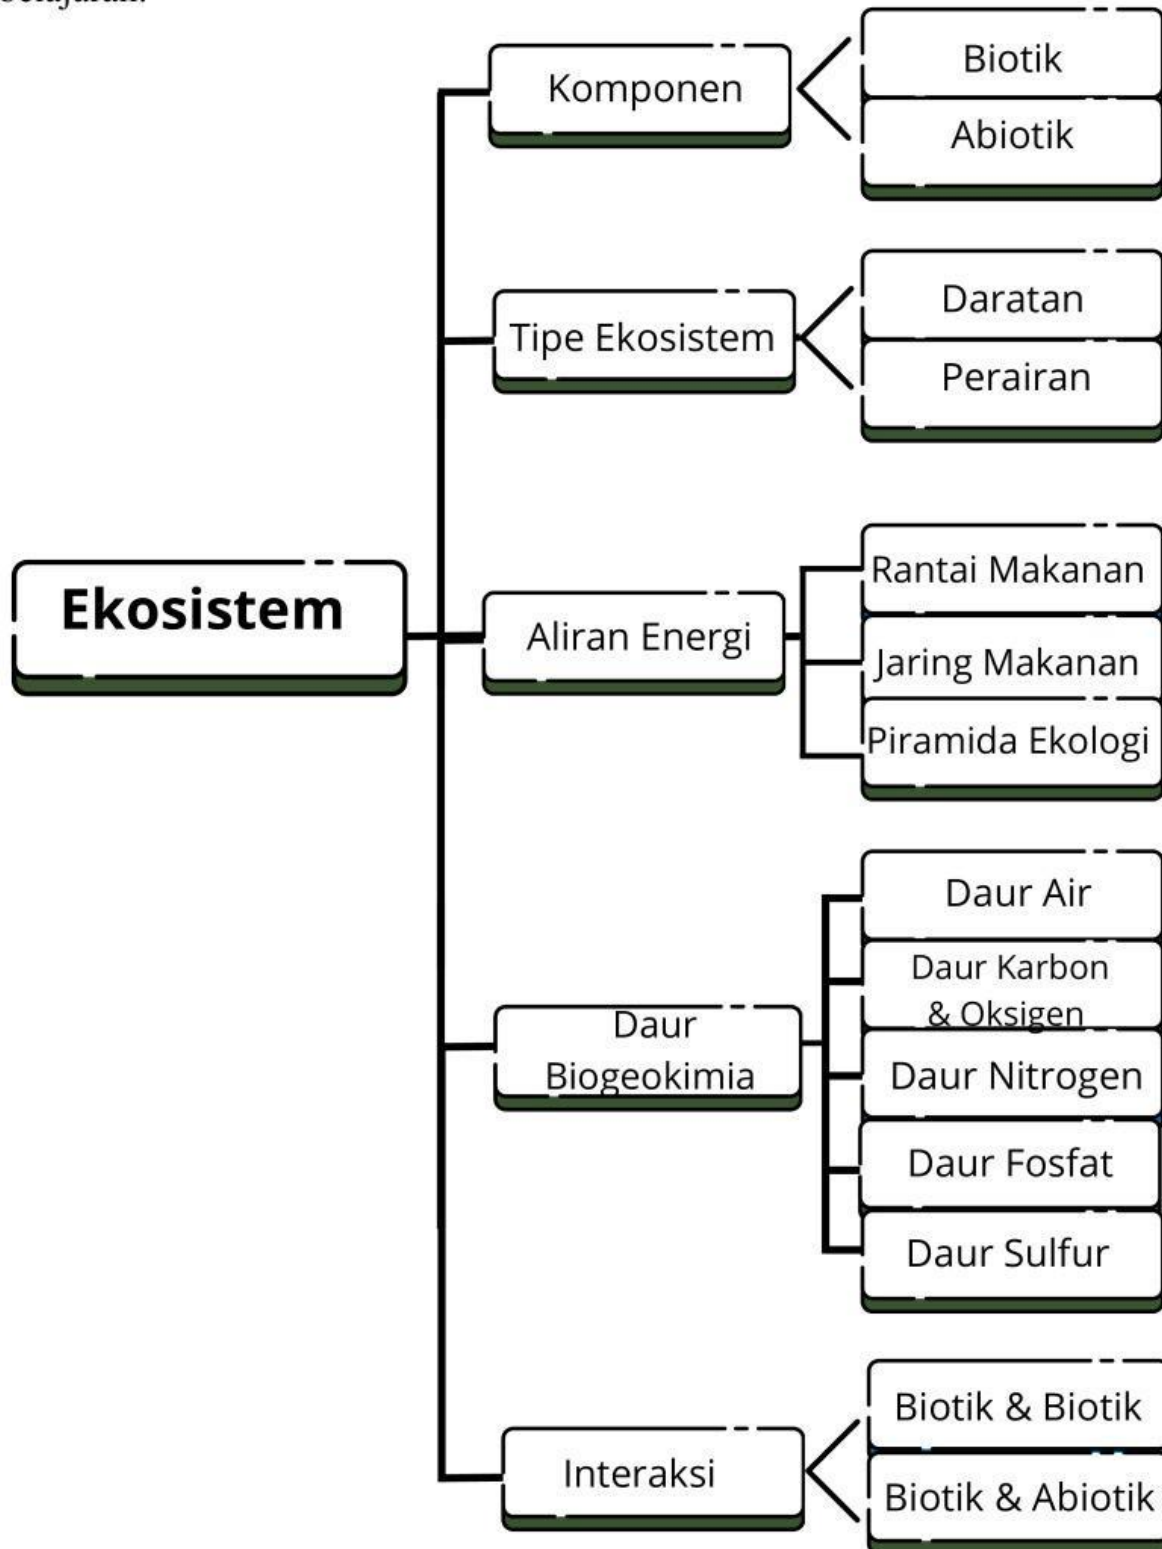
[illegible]

Ekosistem

Komponen

Biotik

Abiotik

Tipe Ekosistem

Daratan

Perairan

Aliran Energi

Rantai Makanan

Jaring Makanan

Piramida Ekologi

Daur Biogeokimia

Daur Air

Daur Karbon & Oksigen

Daur Nitrogen

Daur Fosfat

Daur Sulfur

Interaksi

Biotik & Biotik

Biotik & Abiotik